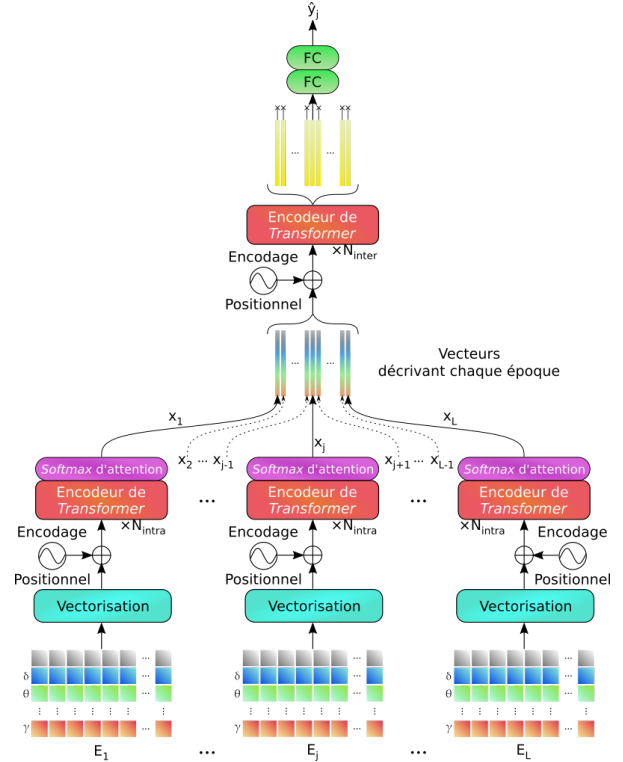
$\hat{y}_j$

FC

FC

...

...

Encodeur de *Transformer*

$\times N_{inter}$

Encodage

Positionnel

...

...

Vecteurs décrivant chaque époque

$x_1$

$x_j$

$x_L$

$x_2$ ... $x_{j-1}$

$x_{j+1}$ ... $x_{L-1}$

*Softmax* d'attention

Encodeur de *Transformer*

$\times N_{intra}$

Encodage

Positionnel

Vectorisation

...

*Softmax* d'attention

Encodeur de *Transformer*

$\times N_{intra}$

Encodage

Positionnel

Vectorisation

...

*Softmax* d'attention

Encodeur de *Transformer*

$\times N_{intra}$

Encodage

Positionnel

Vectorisation

$\delta$

$\theta$

$\gamma$

$E_1$

...

$E_j$

...

$E_L$